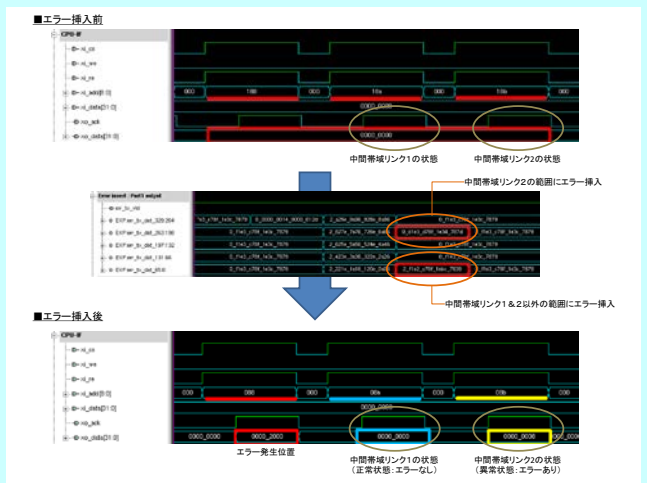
■エラー挿入前

CPU-IF
xi_cs
xi_we
xi_re
xi_addr[9:0]
xi_data[31:0]
xo_ack
xo_data[31:0]

000
18b
000
18a
000
18b
0000_0000
0000_0000

中間帯域リンク1の状態
中間帯域リンク2の状態

Error insert : Pad/4 selpAll
err_to_ctrl
EXP err_tx_dat_329:264
EXP err_tx_dat_263:198
EXP err_tx_dat_197:132
EXP err_tx_dat_131:66
EXP err_tx_dat_65:0

中間帯域リンク2の範囲にエラー挿入
中間帯域リンク1＆2以外の範囲にエラー挿入

■エラー挿入後

CPU-IF
xi_cs
xi_we
xi_re
xi_addr[9:0]
xi_data[31:0]
xo_ack
xo_data[31:0]

0000_0000
0000_2002
0000_0000
0000_0000
0000_0000

エラー発生位置
中間帯域リンク1の状態
(正常状態：エラーなし)
中間帯域リンク2の状態
(異常状態：エラーあり)